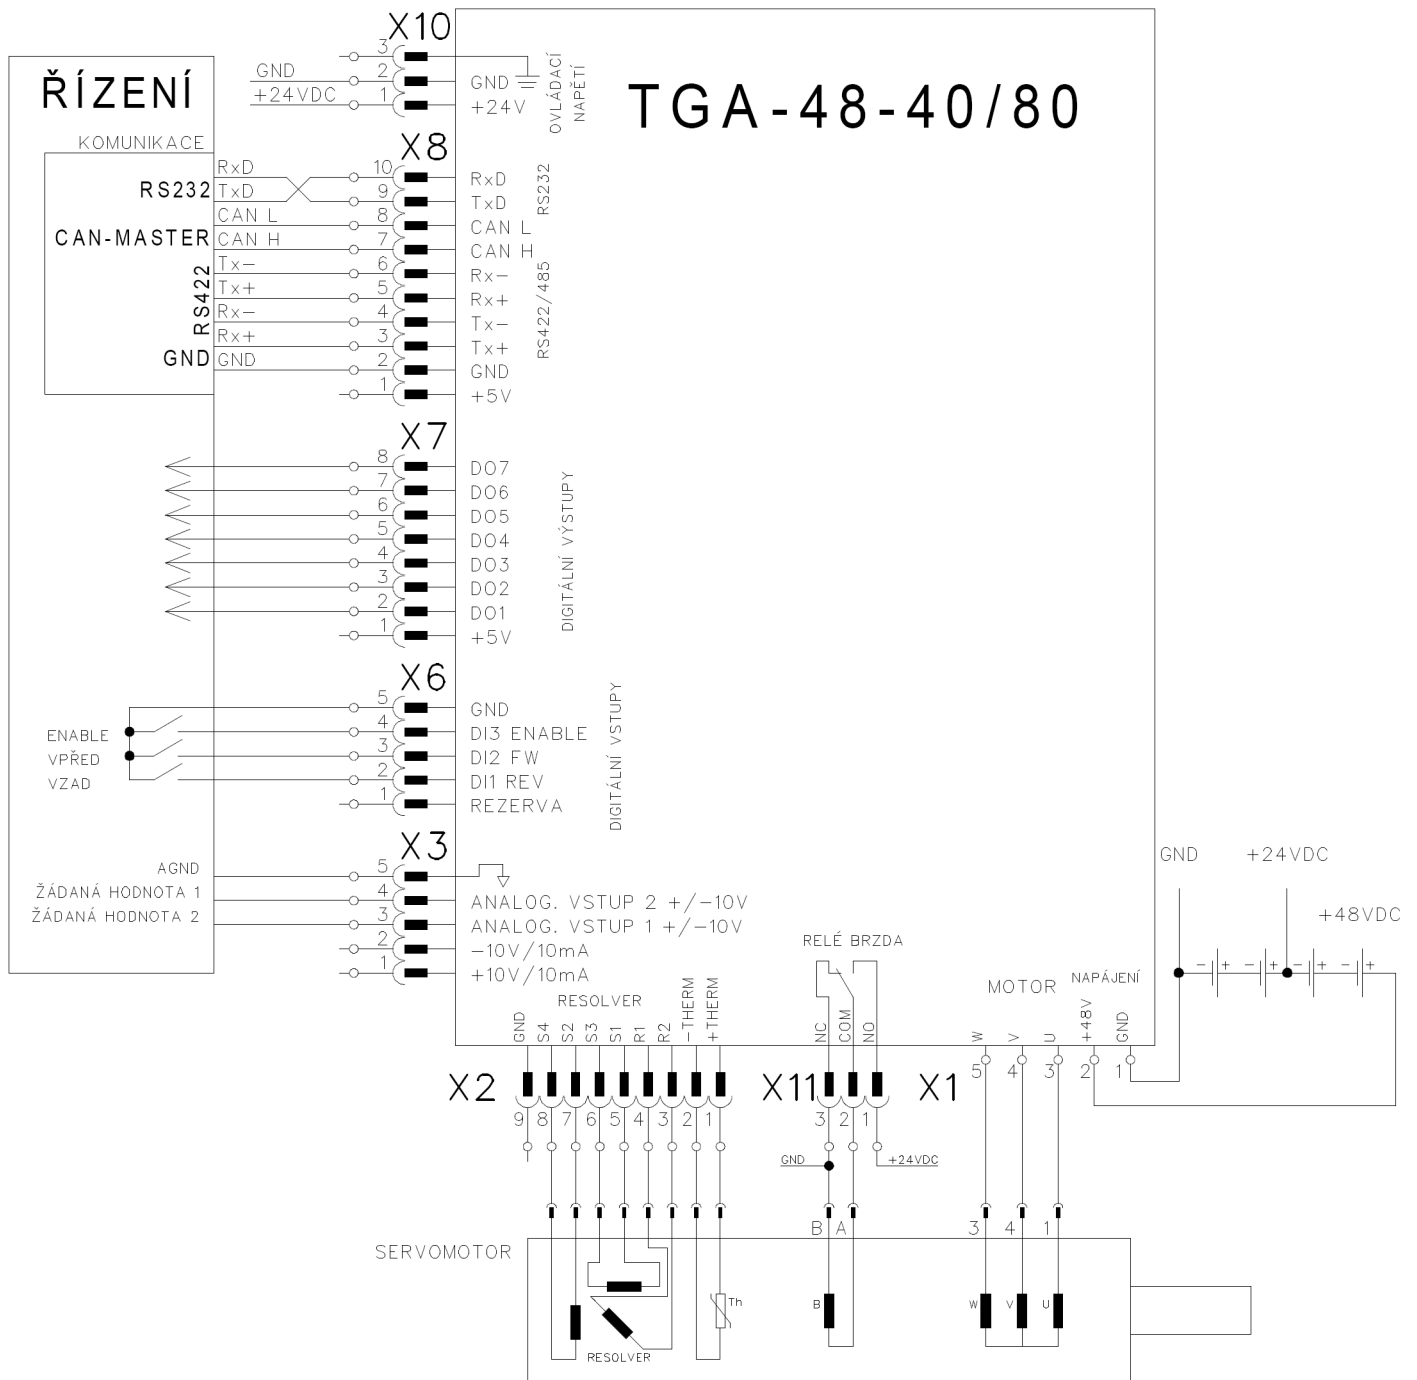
X10
ŘÍZENÍ
GND
+24VDC
3
2
1
GND
+24V
OVLÁDACÍ NAPĚTÍ
TGA-48-40/80
KOMUNIKACE
X8
RS232
CAN-MASTER
RS422
GND
RxD
TxD
CAN L
CAN H
Tx−
Tx+
Rx−
Rx+
GND
10
9
8
7
6
5
4
3
2
1
RxD
TxD
CAN L
CAN H
Rx−
Rx+
Tx−
Tx+
GND
+5V
RS232
RS422/485
X7
8
7
6
5
4
3
2
1
DO7
DO6
DO5
DO4
DO3
DO2
DO1
+5V
DIGITÁLNÍ VÝSTUPY
X6
ENABLE
VPŘED
VZAD
5
4
3
2
1
GND
DI3 ENABLE
DI2 FW
DI1 REV
REZERVA
DIGITÁLNÍ VSTUPY
X3
AGND
ŽÁDANÁ HODNOTA 1
ŽÁDANÁ HODNOTA 2
5
4
3
2
1
ANALOG. VSTUP 2 +/−10V
ANALOG. VSTUP 1 +/−10V
−10V/10mA
+10V/10mA
GND
+24VDC
+48VDC
RELÉ BRZDA
MOTOR
NAPÁJENÍ
RESOLVER
GND S4 S2 S3 S1 R1 R2 −THERM +THERM
NC COM NO
W V U
+48V GND
X2
9 8 7 6 5 4 3 2 1
X11
3 2 1
X1
5 4 3
2 1
GND
+24VDC
B A
3 4 1
SERVOMOTOR
RESOLVER
Th
B
W V U